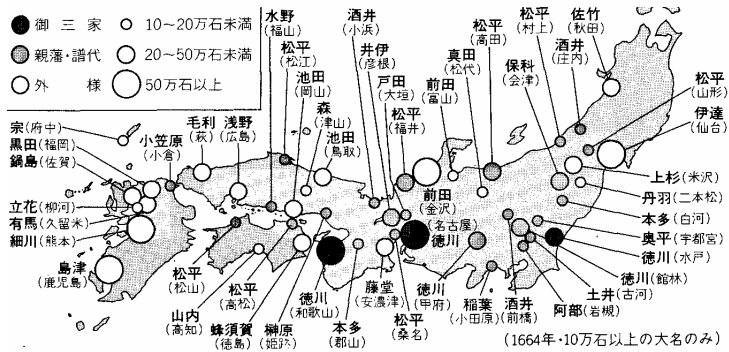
● 御三家　○ 10〜20万石未満
◎ 親藩・譜代　○ 20〜50万石未満
○ 外様　○ 50万石以上

水野（福山）
松平（松江）
池田（岡山）
森（津山）
池田（鳥取）
毛利（萩）
浅野（広島）
宗（府中）
小笠原（小倉）
黒田（福岡）
鍋島（佐賀）
立花（柳河）
有馬（久留米）
細川（熊本）
島津（鹿児島）
酒井（小浜）
井伊（彦根）
戸田（大垣）
松平（福井）
前田（富山）
真田（松代）
松平（高田）
前田（金沢）
尾張（名古屋）徳川
松平（村上）
佐竹（秋田）
酒井（庄内）
保科（会津）
松平（山形）
伊達（仙台）
上杉（米沢）
丹羽（二本松）
本多（白河）
奥平（宇都宮）
徳川（水戸）
徳川（館林）
土井（古河）
阿部（岩槻）
酒井（前橋）
稲葉（小田原）
徳川（甲府）
藤堂（安濃津）
松平（桑名）
本多（郡山）
徳川（和歌山）
榊原（姫路）
蜂須賀（徳島）
山内（高知）
松平（高松）
松平（松山）
（1664年・10万石以上の大名のみ）